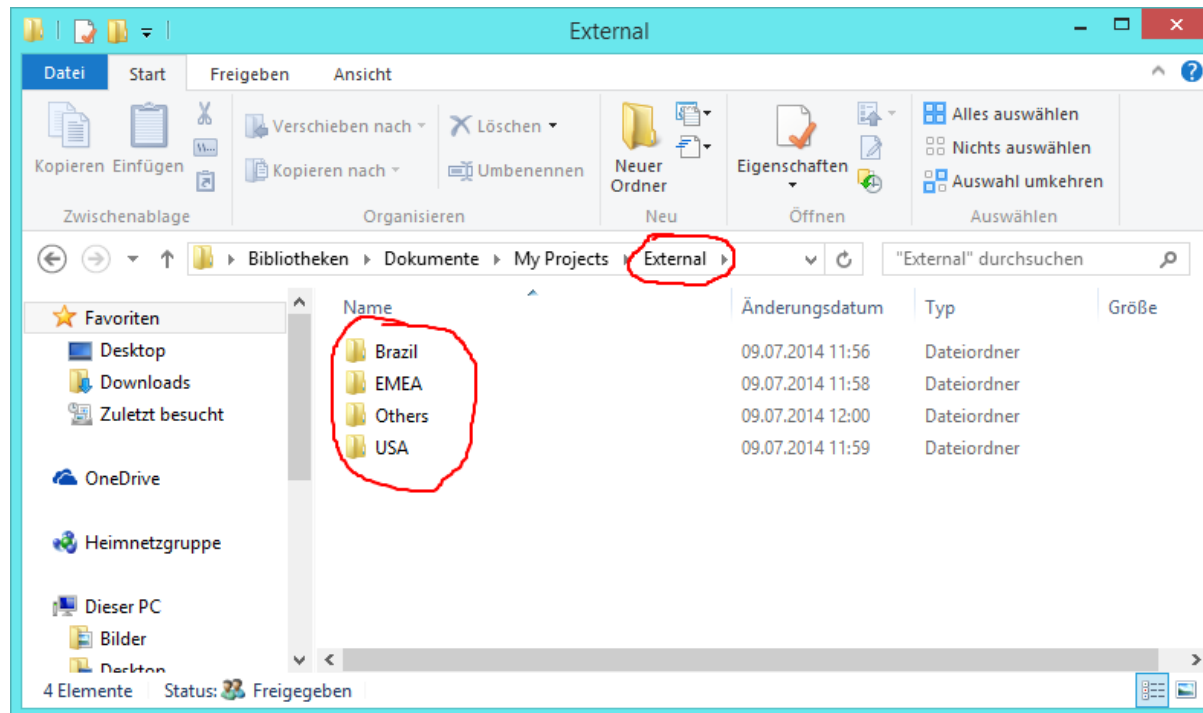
External

Datei Start Freigeben Ansicht

Kopieren Einfügen
Zwischenablage

Verschieben nach
Kopieren nach
Löschen
Umbenennen
Organisieren

Neuer Ordner
Neu

Eigenschaften
Öffnen

Alles auswählen
Nichts auswählen
Auswahl umkehren
Auswählen

Bibliotheken ▸ Dokumente ▸ My Projects ▸ External ▸

"External" durchsuchen

Favoriten
Desktop
Downloads
Zuletzt besucht

OneDrive

Heimnetzgruppe

Dieser PC
Bilder
Desktop

| Name | Änderungsdatum | Typ | Größe |
|---|---|---|---|
| Brazil | 09.07.2014 11:56 | Dateiordner | |
| EMEA | 09.07.2014 11:58 | Dateiordner | |
| Others | 09.07.2014 12:00 | Dateiordner | |
| USA | 09.07.2014 11:59 | Dateiordner | |

4 Elemente   Status: Freigegeben